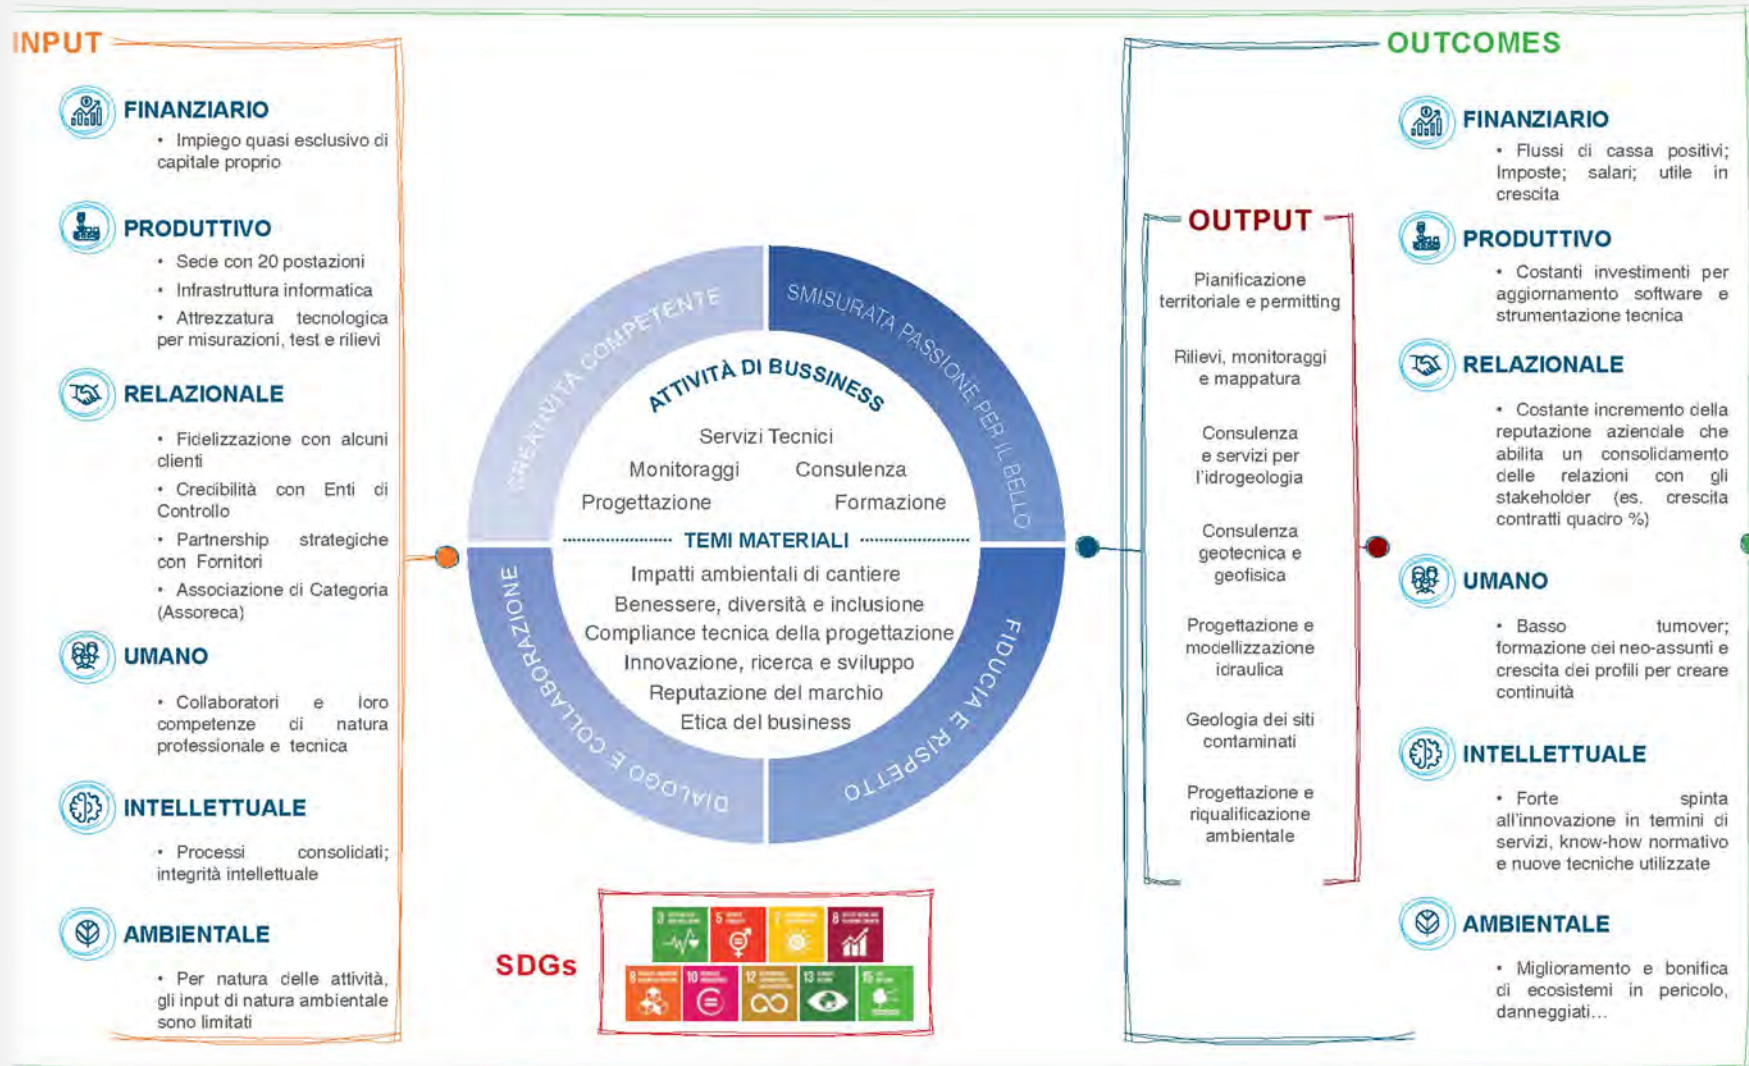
INPUT

FINANZIARIO
• Impiego quasi esclusivo di capitale proprio

PRODUTTIVO
• Sede con 20 postazioni
• Infrastruttura informatica
• Attrezzatura tecnologica per misurazioni, test e rilievi

RELAZIONALE
• Fidelizzazione con alcuni clienti
• Credibilità con Enti di Controllo
• Partnership strategiche con Fornitori
• Associazione di Categoria (Assoreca)

UMANO
• Collaboratori e loro competenze di natura professionale e tecnica

INTELLETTUALE
• Processi consolidati; integrità intellettuale

AMBIENTALE
• Per natura delle attività, gli input di natura ambientale sono limitati

CREATIVITÀ COMPETENTE
SMISURATA PASSIONE PER IL BELLO
DIALOGO E COLLABORAZIONE
FIDUCIA E RISPETTO

ATTIVITÀ DI BUSSINESS
Servizi Tecnici
Monitoraggi
Consulenza
Progettazione
Formazione

TEMI MATERIALI
Impatti ambientali di cantiere
Benessere, diversità e inclusione
Compliance tecnica della progettazione
Innovazione, ricerca e sviluppo
Reputazione del marchio
Etica del business

SDGs

OUTPUT
Pianificazione territoriale e permitting
Rilievi, monitoraggi e mappatura
Consulenza e servizi per l'idrogeologia
Consulenza geotecnica e geofisica
Progettazione e modellizzazione idraulica
Geologia dei siti contaminati
Progettazione e riqualificazione ambientale

OUTCOMES

FINANZIARIO
• Flussi di cassa positivi; Imposte; salari; utile in crescita

PRODUTTIVO
• Costanti investimenti per aggiornamento software e strumentazione tecnica

RELAZIONALE
• Costante incremento della reputazione aziendale che abilita un consolidamento delle relazioni con gli stakeholder (es. crescita contratti quadro %)

UMANO
• Basso turnover; formazione dei neo-assunti e crescita dei profili per creare continuità

INTELLETTUALE
• Forte spinta all'innovazione in termini di servizi, know-how normativo e nuove tecniche utilizzate

AMBIENTALE
• Miglioramento e bonifica di ecosistemi in pericolo, danneggiati...